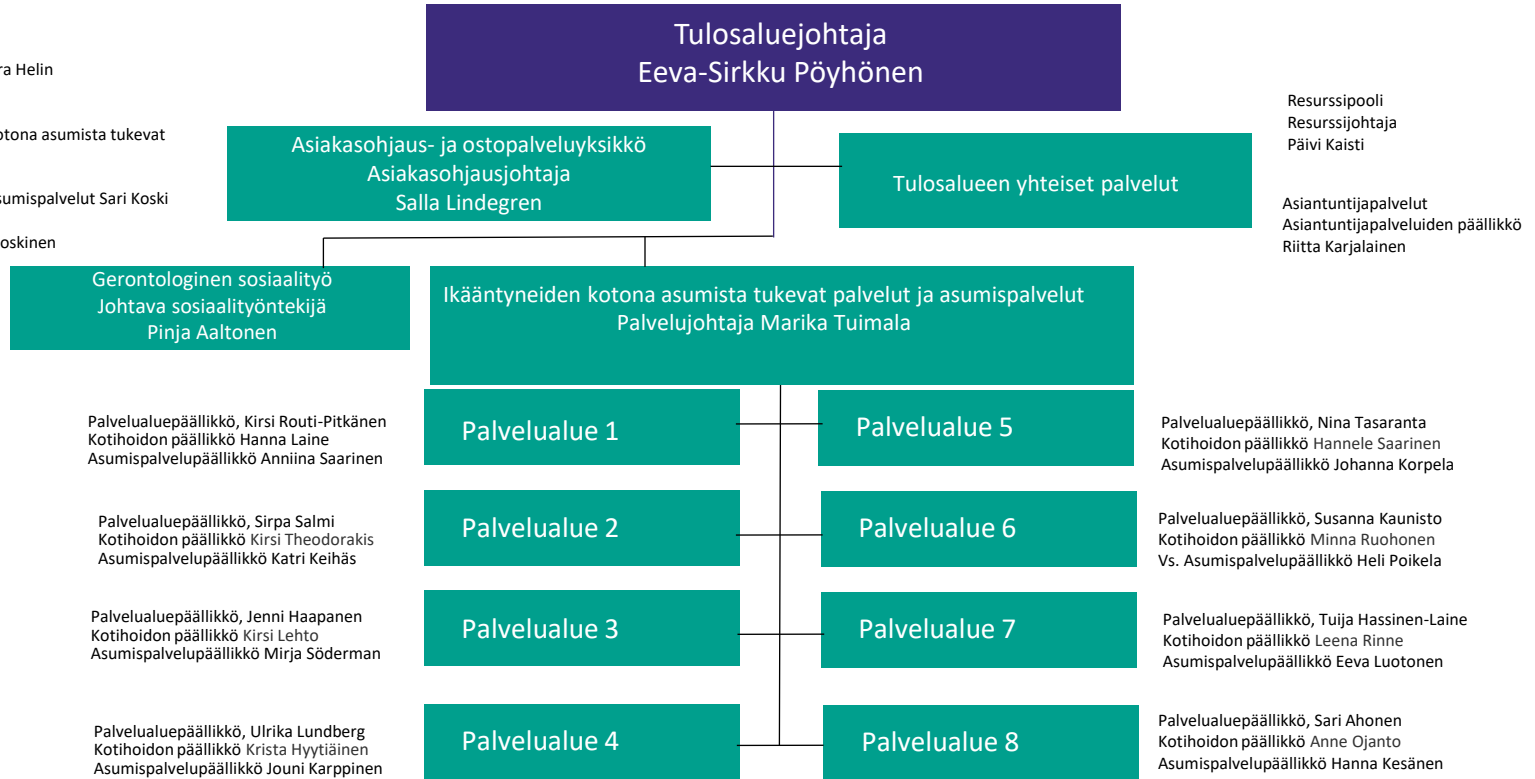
ra Helin

otona asumista tukevat

umispalvelut Sari Koski

oskinen

Tulosaluejohtaja
Eeva-Sirkku Pöyhönen

Resurssipooli
Resurssijohtaja
Päivi Kaisti

Asiakasohjaus- ja ostopalveluyksikkö
Asiakasohjausjohtaja
Salla Lindegren

Tulosalueen yhteiset palvelut

Asiantuntijapalvelut
Asiantuntijapalveluiden päällikkö
Riitta Karjalainen

Gerontologinen sosiaalityö
Johtava sosiaalityöntekijä
Pinja Aaltonen

Ikääntyneiden kotona asumista tukevat palvelut ja asumispalvelut
Palvelujohtaja Marika Tuimala

Palvelualuepäällikkö, Kirsi Routi-Pitkänen
Kotihoidon päällikkö Hanna Laine
Asumispalvelupäällikkö Anniina Saarinen

Palvelualue 1

Palvelualue 5

Palvelualuepäällikkö, Nina Tasaranta
Kotihoidon päällikkö Hannele Saarinen
Asumispalvelupäällikkö Johanna Korpela

Palvelualuepäällikkö, Sirpa Salmi
Kotihoidon päällikkö Kirsi Theodorakis
Asumispalvelupäällikkö Katri Keihäs

Palvelualue 2

Palvelualue 6

Palvelualuepäällikkö, Susanna Kaunisto
Kotihoidon päällikkö Minna Ruohonen
Vs. Asumispalvelupäällikkö Heli Poikela

Palvelualuepäällikkö, Jenni Haapanen
Kotihoidon päällikkö Kirsi Lehto
Asumispalvelupäällikkö Mirja Söderman

Palvelualue 3

Palvelualue 7

Palvelualuepäällikkö, Tuija Hassinen-Laine
Kotihoidon päällikkö Leena Rinne
Asumispalvelupäällikkö Eeva Luotonen

Palvelualuepäällikkö, Ulrika Lundberg
Kotihoidon päällikkö Krista Hyytiäinen
Asumispalvelupäällikkö Jouni Karppinen

Palvelualue 4

Palvelualue 8

Palvelualuepäällikkö, Sari Ahonen
Kotihoidon päällikkö Anne Ojanto
Asumispalvelupäällikkö Hanna Kesänen